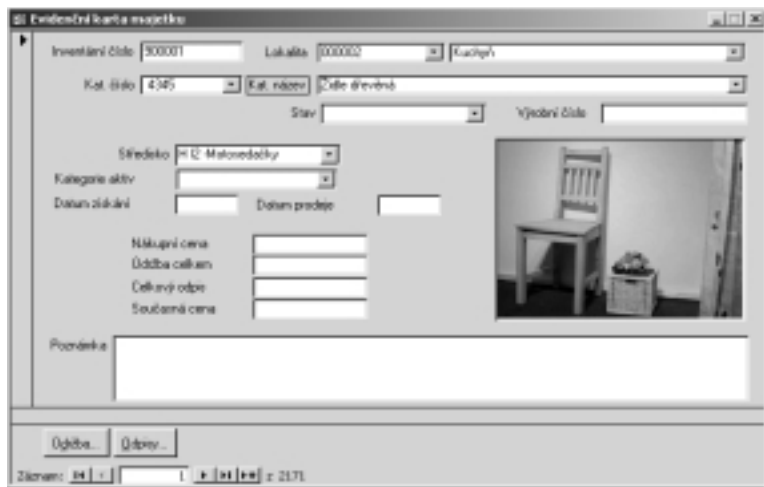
Evidenční karta majetku

Inventární číslo 300001
Lokalita 000002
Kuchyň
Kat. číslo 4345
Kat. název
Židle dřevěná
Stav
Výrobní číslo
Středisko H12 Motoredačky
Kategorie aktiv
Datum získání
Datum prodeje
Nákupní cena
Údržba celkem
Celkový odpis
Současná cena
Poznámka

Údržba...
Odpisy...
Záznam: 1 z 2171